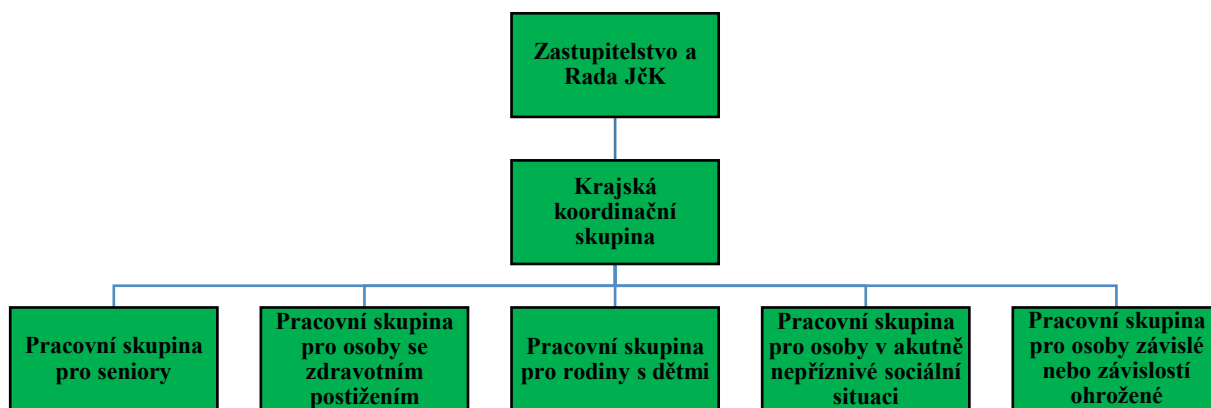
Zastupitelstvo a Rada JčK

Krajská koordinační skupina

Pracovní skupina pro seniory

Pracovní skupina pro osoby se zdravotním postižením

Pracovní skupina pro rodiny s dětmi

Pracovní skupina pro osoby v akutně nepříznivé sociální situaci

Pracovní skupina pro osoby závislé nebo závislostí ohrožené